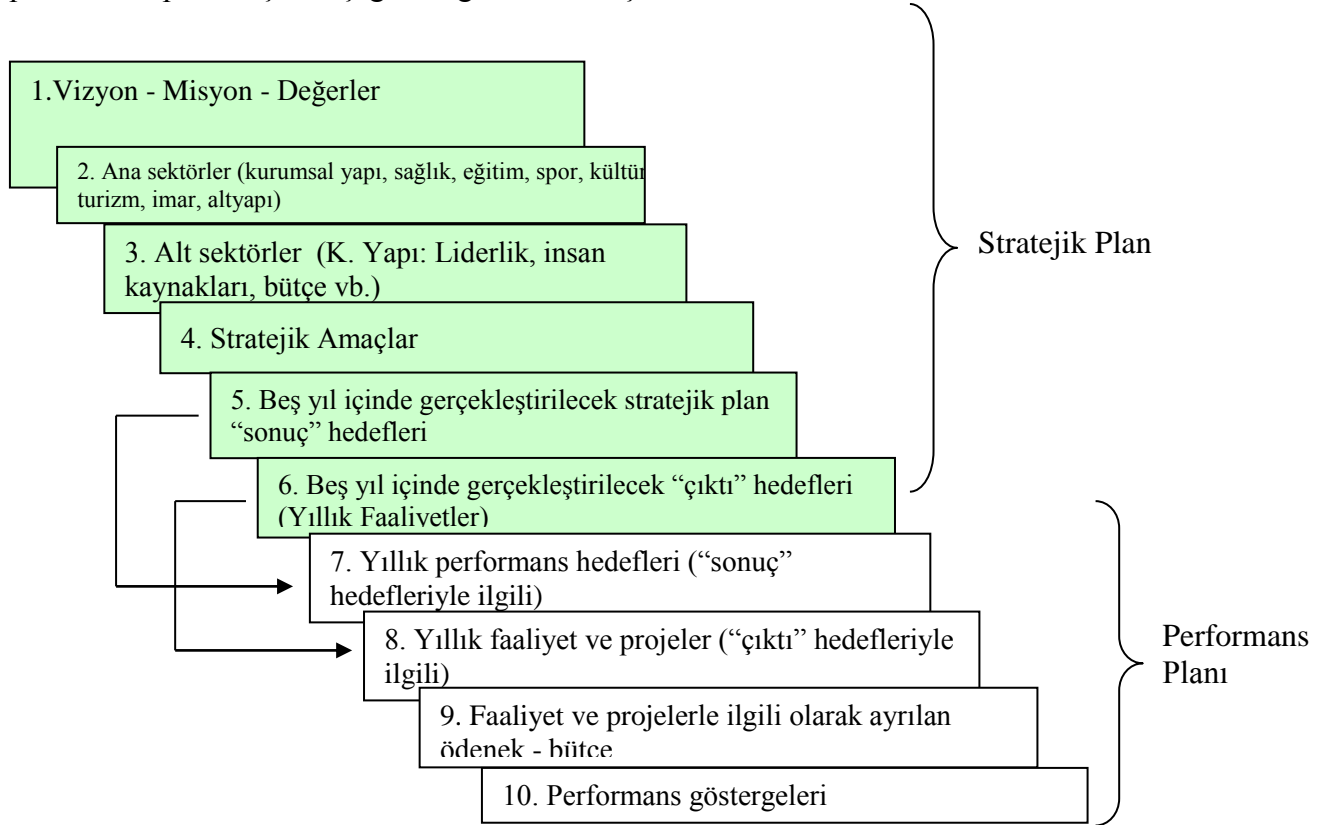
1.Vizyon - Misyon - Değerler

2. Ana sektörler (kurumsal yapı, sağlık, eğitim, spor, kültür turizm, imar, altyapı)

3. Alt sektörler (K. Yapı: Liderlik, insan kaynakları, bütçe vb.)

4. Stratejik Amaçlar

5. Beş yıl içinde gerçekleştirilecek stratejik plan "sonuç" hedefleri

6. Beş yıl içinde gerçekleştirilecek "çıktı" hedefleri (Yıllık Faalivetler)

Stratejik Plan

7. Yıllık performans hedefleri ("sonuç" hedefleriyle ilgili)

8. Yıllık faaliyet ve projeler ("çıktı" hedefleriyle ilgili)

9. Faaliyet ve projelerle ilgili olarak ayrılan ödenek - bütçe

10. Performans göstergeleri

Performans Planı